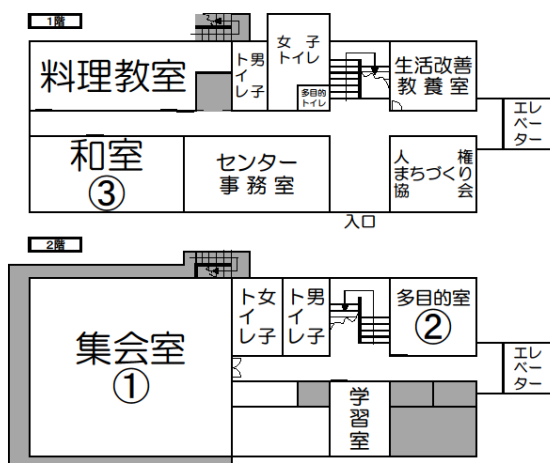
1階

料理教室

男子トイレ

女子トイレ

多目的トイレ

生活改善教養室

エレベーター

和室
③

センター事務室

人権まちづくり協会

入口

2階

集会室
①

女子トイレ

男子トイレ

多目的室
②

エレベーター

学習室